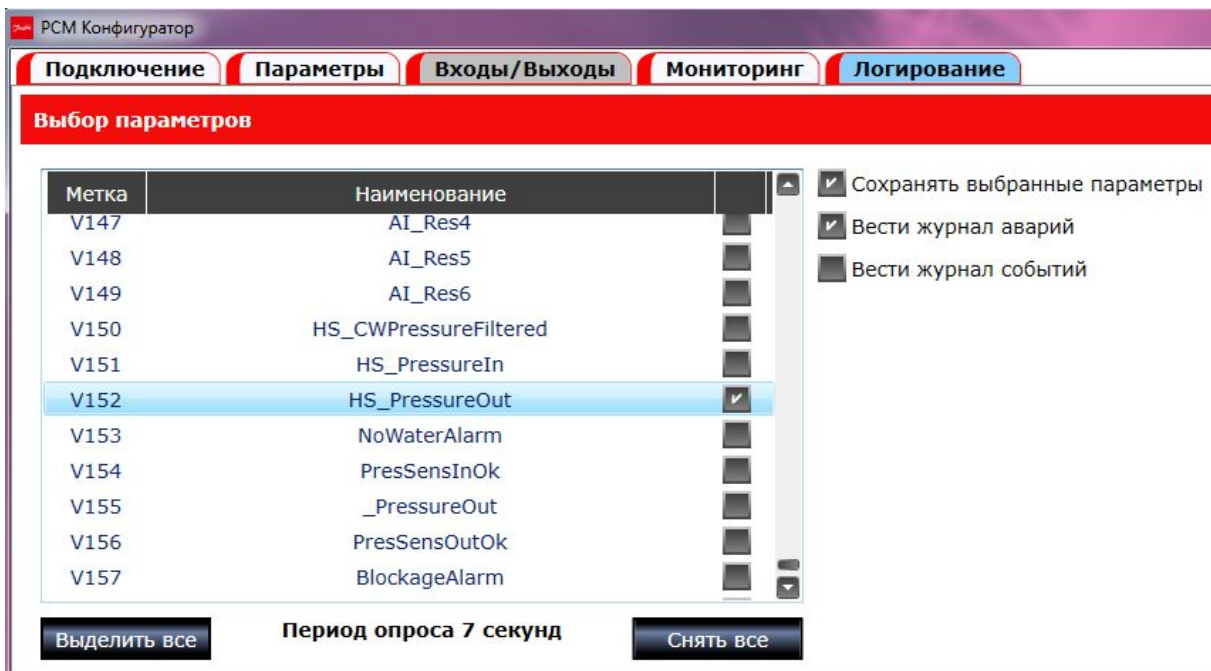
PCM Конфигуратор

Подключение | Параметры | Входы/Выходы | Мониторинг | Логирование

Выбор параметров

| Метка | Наименование |
|---|---|
| V147 | AI_Res4 |
| V148 | AI_Res5 |
| V149 | AI_Res6 |
| V150 | HS_CWPressureFiltered |
| V151 | HS_PressureIn |
| V152 | HS_PressureOut |
| V153 | NoWaterAlarm |
| V154 | PresSensInOk |
| V155 | _PressureOut |
| V156 | PresSensOutOk |
| V157 | BlockageAlarm |

Сохранять выбранные параметры
Вести журнал аварий
Вести журнал событий

Выделить все
Период опроса 7 секунд
Снять все